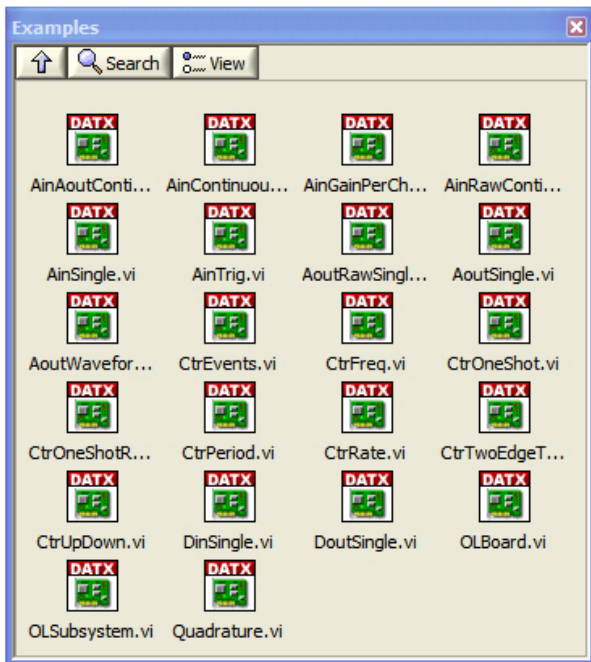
Examples

Search View

DATX
AinAoutConti...

DATX
AinContinuou...

DATX
AinGainPerCh...

DATX
AinRawConti...

DATX
AinSingle.vi

DATX
AinTrig.vi

DATX
AoutRawSingl...

DATX
AoutSingle.vi

DATX
AoutWavefor...

DATX
CtrEvents.vi

DATX
CtrFreq.vi

DATX
CtrOneShot.vi

DATX
CtrOneShotR...

DATX
CtrPeriod.vi

DATX
CtrRate.vi

DATX
CtrTwoEdgeT...

DATX
CtrUpDown.vi

DATX
DinSingle.vi

DATX
DoutSingle.vi

DATX
OLBoard.vi

DATX
OLSubsystem.vi

DATX
Quadrature.vi